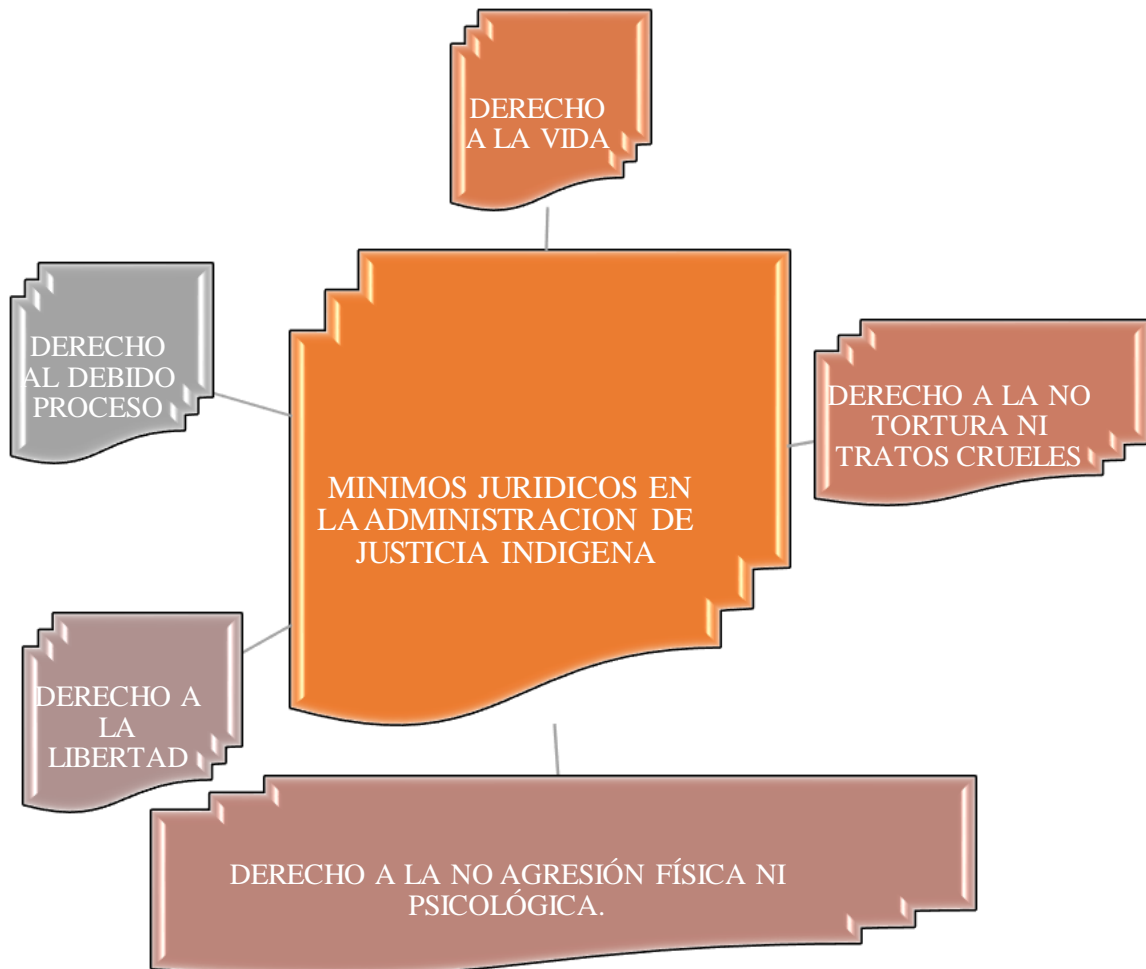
DERECHO A LA VIDA

DERECHO AL DEBIDO PROCESO

MINIMOS JURIDICOS EN LA ADMINISTRACION DE JUSTICIA INDIGENA

DERECHO A LA NO TORTURA NI TRATOS CRUELES

DERECHO A LA LIBERTAD

DERECHO A LA NO AGRESIÓN FÍSICA NI PSICOLÓGICA.